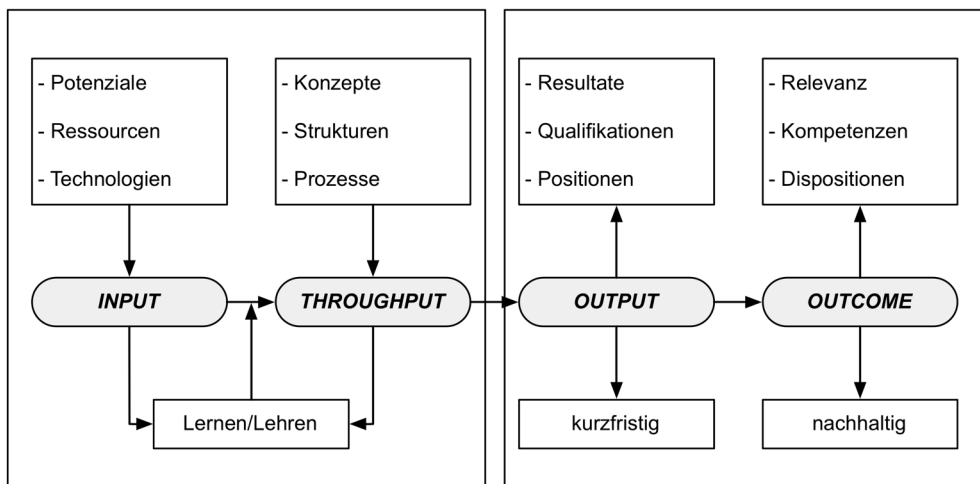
- Potenziale
- Ressourcen
- Technologien

- Konzepte
- Strukturen
- Prozesse

INPUT

THROUGHPUT

Lernen/Lehren

- Resultate
- Qualifikationen
- Positionen

- Relevanz
- Kompetenzen
- Dispositionen

OUTPUT

OUTCOME

kurzfristig

nachhaltig